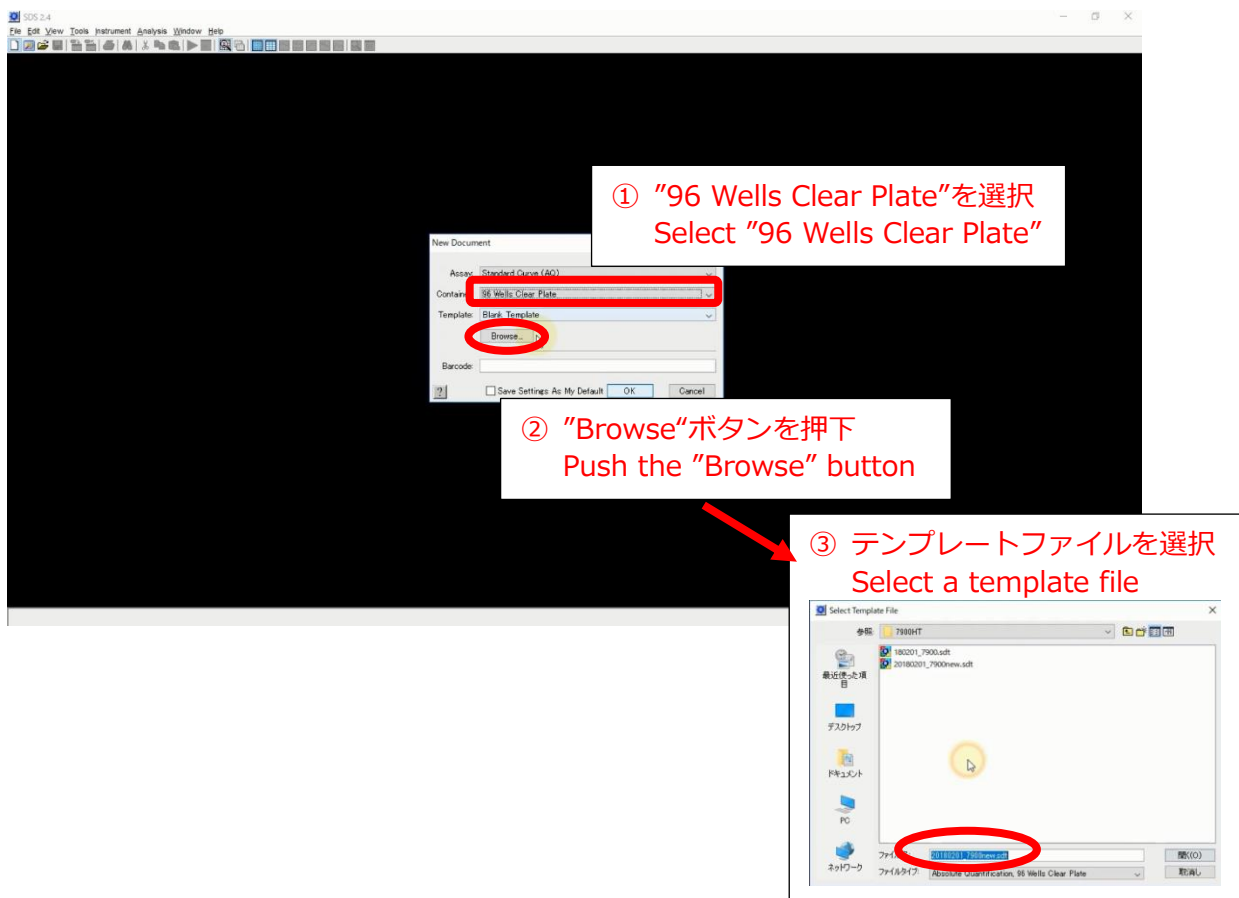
SDS 2.4

File Edit View Tools Instrument Analysis Window Help

① ”96 Wells Clear Plate”を選択
Select ”96 Wells Clear Plate”

New Document

Assay: Standard Curve (AQ)

Container: 96 Wells Clear Plate

Template: Blank Template

Browse...

Barcode:

? Save Settings As My Default OK Cancel

② ”Browse“ボタンを押下
Push the ”Browse” button

③ テンプレートファイルを選択
Select a template file

Select Template File

参照: 7900HT

180201_7900.sdt
20180201_7900new.sdt

最近使った項目

デスクトップ

ドキュメント

PC

ネットワーク

ファイル名: 20180201_7900new.sdt

ファイルタイプ: Absolute Quantification, 96 Wells Clear Plate

開く(O)

取消し